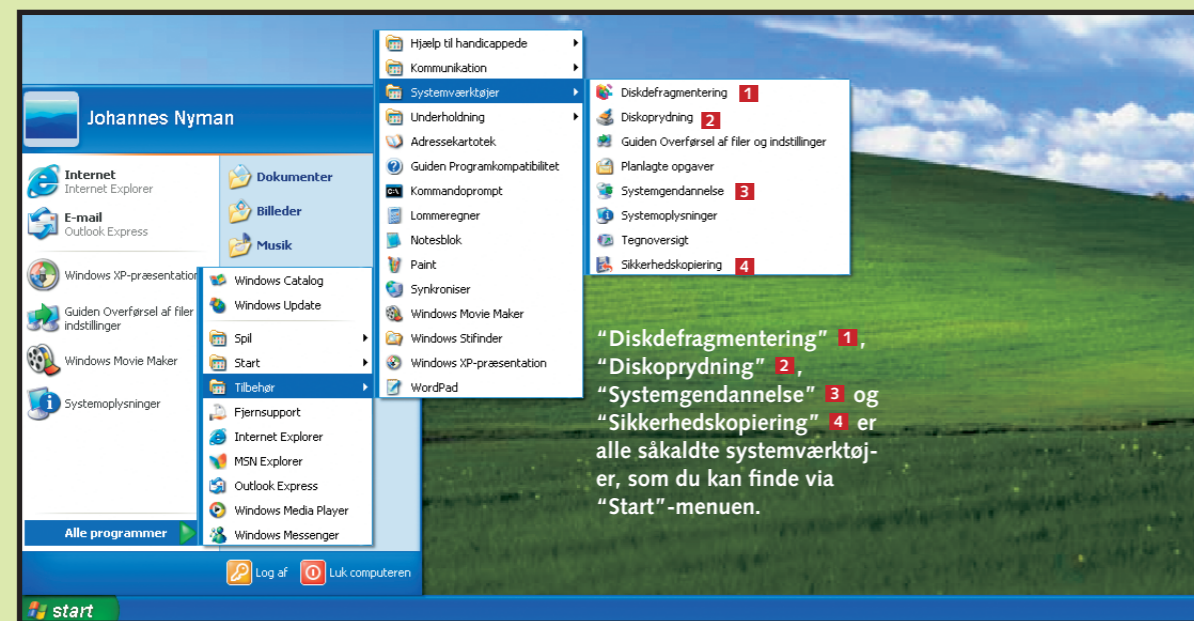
Johannes Nyman

Internet
Internet Explorer

E-mail
Outlook Express

Windows XP-præsentation

Guiden Overførsel af filer og indstillinger

Windows Movie Maker

Systemoplysninger

Alle programmer

Dokumenter

Billeder

Musik

Log af

Luk computeren

start

Windows Catalog
Windows Update
Spil
Start
Tilbehør
Fjernsupport
Internet Explorer
MSN Explorer
Outlook Express
Windows Media Player
Windows Messenger

Hjælp til handicappede
Kommunikation
Systemværktøjer
Underholdning
Adressekartotek
Guiden Programkompatibilitet
Kommandoprompt
Lommeregner
Notesblok
Paint
Synkroniser
Windows Movie Maker
Windows Stifinder
Windows XP-præsentation
WordPad

Diskdefragmentering 1
Diskoprydning 2
Guiden Overførsel af filer og indstillinger
Planlagte opgaver
Systemgendannelse 3
Systemoplysninger
Tegnoversigt
Sikkerhedskopiering 4

"Diskdefragmentering" 1, "Diskoprydning" 2, "Systemgendannelse" 3 og "Sikkerhedskopiering" 4 er alle såkaldte systemværktøjer, som du kan finde via "Start"-menuen.